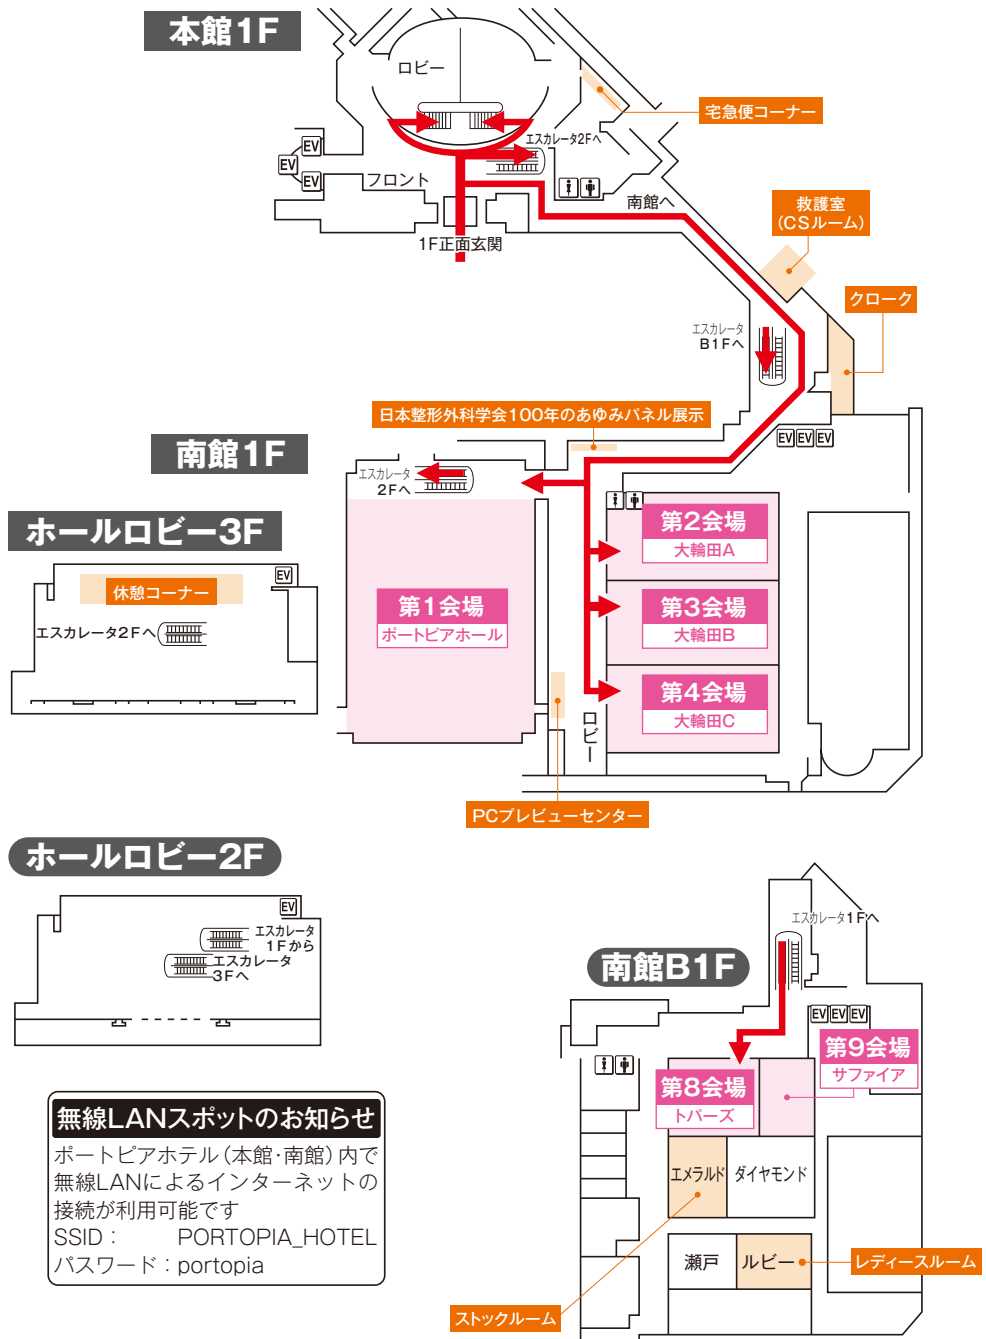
本館1F

ロビー

宅急便コーナー

EV
EV
EV

エスカレータ2Fへ

フロント

南館へ

1F正面玄関

救護室
(CSルーム)

クローク

エスカレータ
B1Fへ

日本整形外科学会100年のあゆみパネル展示

EV EV EV

南館1F

エスカレータ
2Fへ

ホールロビー3F

EV

休憩コーナー

エスカレータ2Fへ

第1会場
ポートピアホール

第2会場
大輪田A

第3会場
大輪田B

第4会場
大輪田C

ロビー

PCプレビューセンター

ホールロビー2F

EV

エスカレータ
1Fから
エスカレータ
3Fへ

南館B1F

エスカレータ1Fへ

EV EV EV

第9会場
サファイア

第8会場
トパーズ

エメラルド

ダイヤモンド

瀬戸

ルビー

レディースルーム

ストックルーム

無線LANスポットのお知らせ
ポートピアホテル(本館・南館)内で無線LANによるインターネットの接続が利用可能です
SSID： PORTOPIA_HOTEL
パスワード：portopia